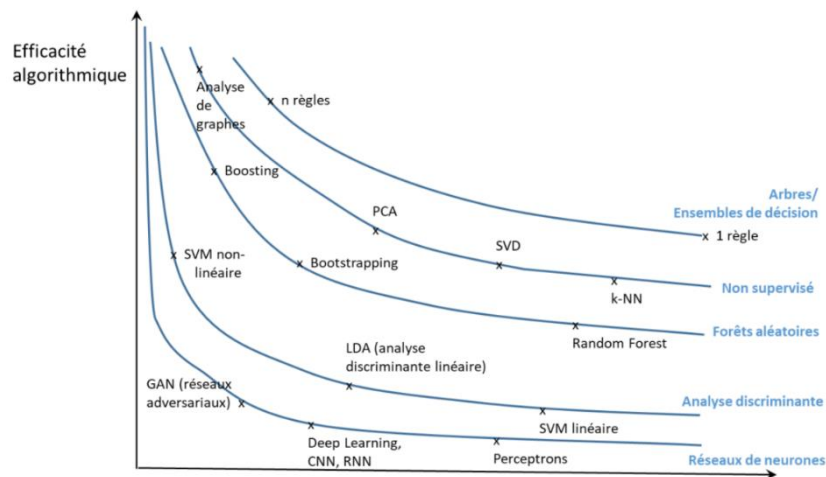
Efficacité algorithmique

Analyse de graphes

n règles

Boosting

PCA

Arbres/ Ensembles de décision

1 règle

SVD

SVM non-linéaire

Bootstrapping

k-NN

Non supervisé

Random Forest

Forêts aléatoires

LDA (analyse discriminante linéaire)

GAN (réseaux adversariaux)

Analyse discriminante

SVM linéaire

Deep Learning, CNN, RNN

Perceptrons

Réseaux de neurones